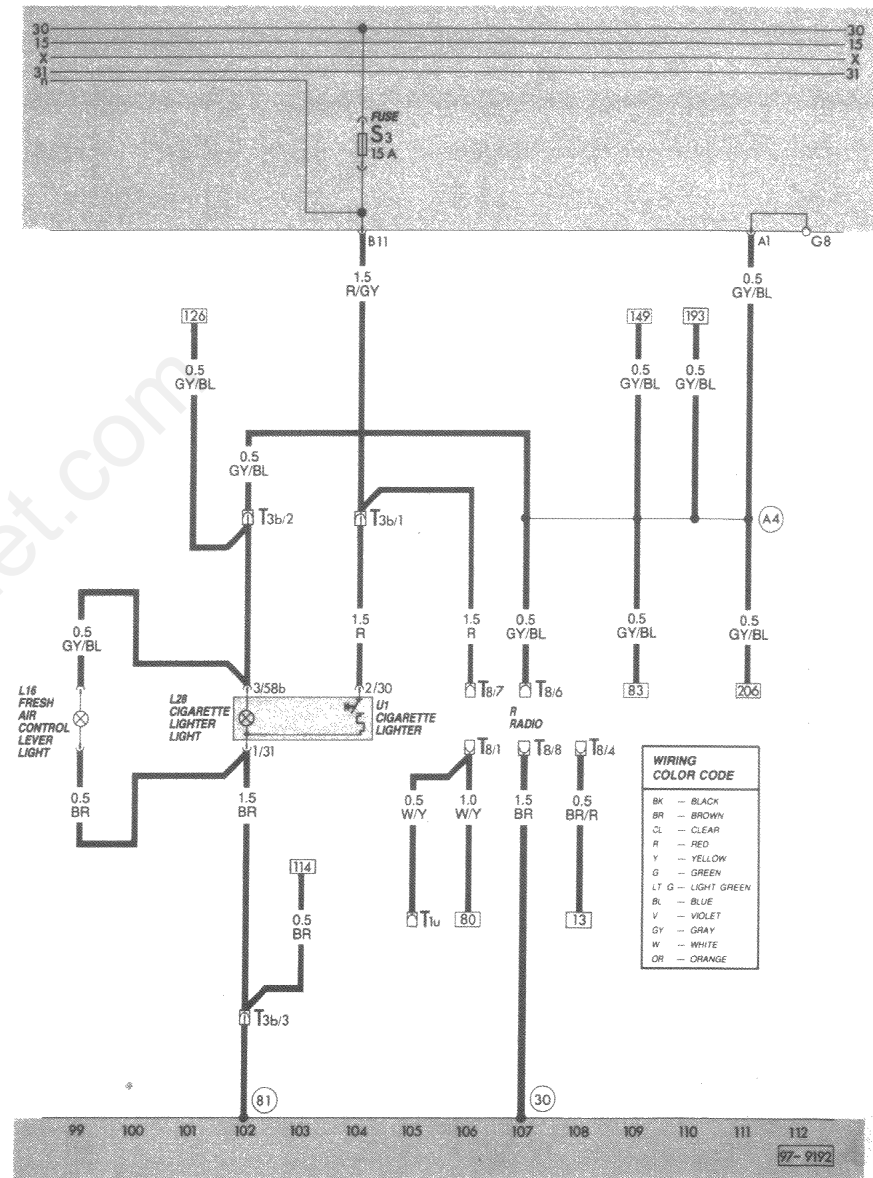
30
15
X
31
n
30
15
X
31

FUSE
$S_3$
15 A

B11
A1
G8

1.5
R/GY

0.5
GY/BL

126

0.5
GY/BL

149
193

0.5
GY/BL

0.5
GY/BL

0.5
GY/BL

$T_{3b/2}$
$T_{3b/1}$
A4

0.5
GY/BL

1.5
R

1.5
R

0.5
GY/BL

0.5
GY/BL

0.5
GY/BL

3/58b
2/30
$T_{8/7}$
$T_{8/6}$
83
206

L16
FRESH
AIR
CONTROL
LEVER
LIGHT

L28
CIGARETTE
LIGHTER
LIGHT

U1
CIGARETTE
LIGHTER

R
RADIO

1/31

$T_{8/1}$
$T_{8/8}$
$T_{8/4}$

WIRING
COLOR CODE

| | |
|---|---|
| BK | — BLACK |
| BR | — BROWN |
| CL | — CLEAR |
| R | — RED |
| Y | — YELLOW |
| G | — GREEN |
| LT G | — LIGHT GREEN |
| BL | — BLUE |
| V | — VIOLET |
| GY | — GRAY |
| W | — WHITE |
| OR | — ORANGE |

0.5
BR

1.5
BR

0.5
W/Y

1.0
W/Y

1.5
BR

0.5
BR/R

114

0.5
BR

$T_{1u}$
80
13

$T_{3b/3}$

81
30

99 100 101 102 103 104 105 106 107 108 109 110 111 112

97- 9192